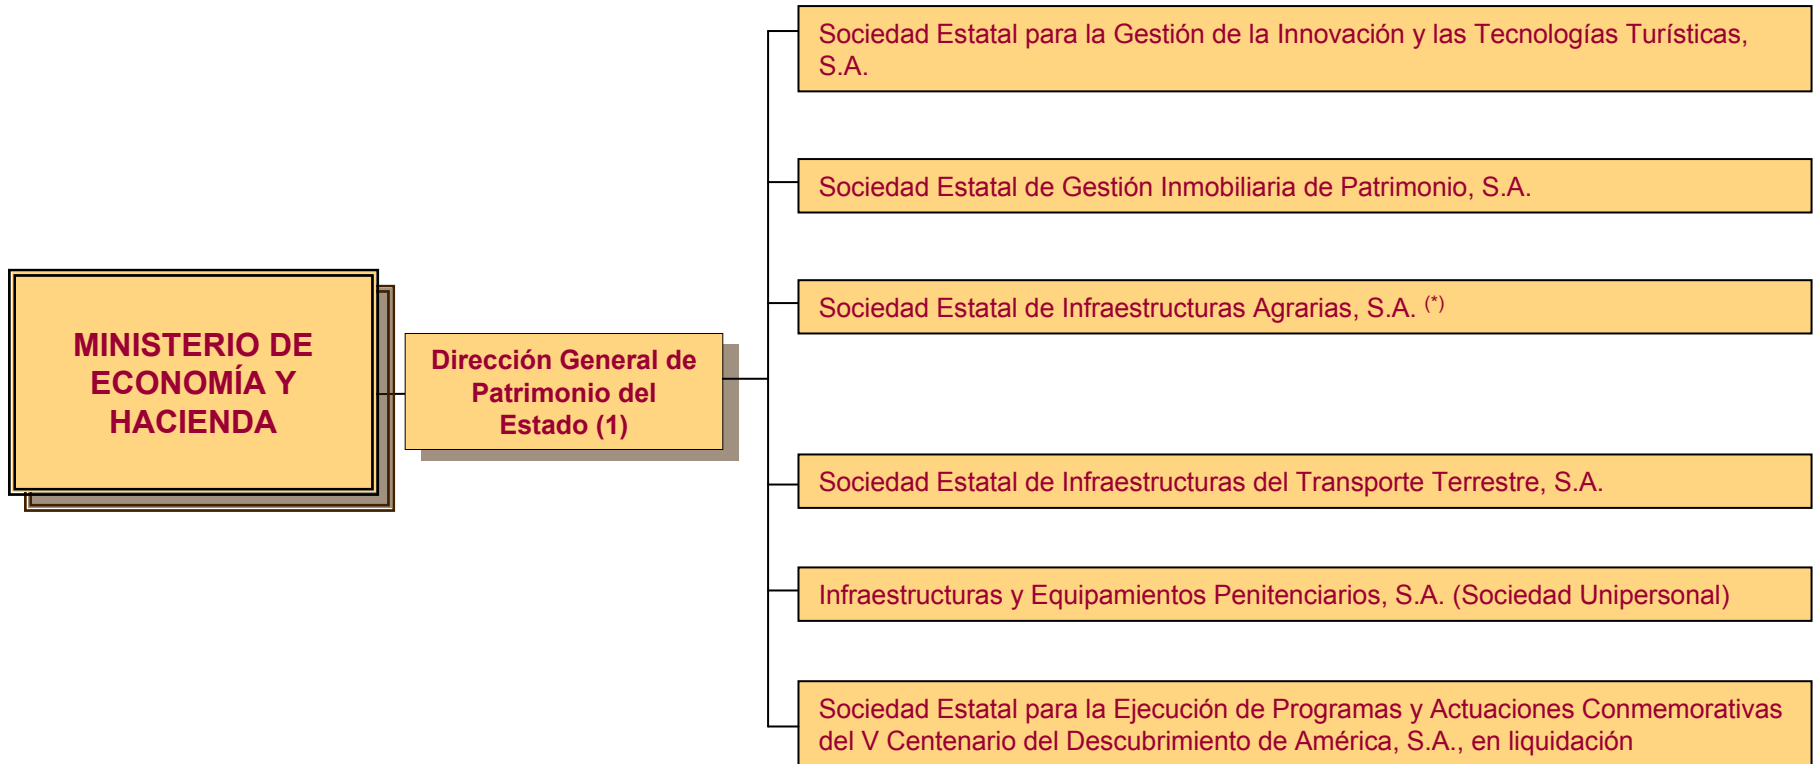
MINISTERIO DE ECONOMÍA Y HACIENDA

Dirección General de Patrimonio del Estado (1)

Sociedad Estatal para la Gestión de la Innovación y las Tecnologías Turísticas, S.A.

Sociedad Estatal de Gestión Inmobiliaria de Patrimonio, S.A.

Sociedad Estatal de Infraestructuras Agrarias, S.A. $^{(*)}$

Sociedad Estatal de Infraestructuras del Transporte Terrestre, S.A.

Infraestructuras y Equipamientos Penitenciarios, S.A. (Sociedad Unipersonal)

Sociedad Estatal para la Ejecución de Programas y Actuaciones Conmemorativas del V Centenario del Descubrimiento de América, S.A., en liquidación